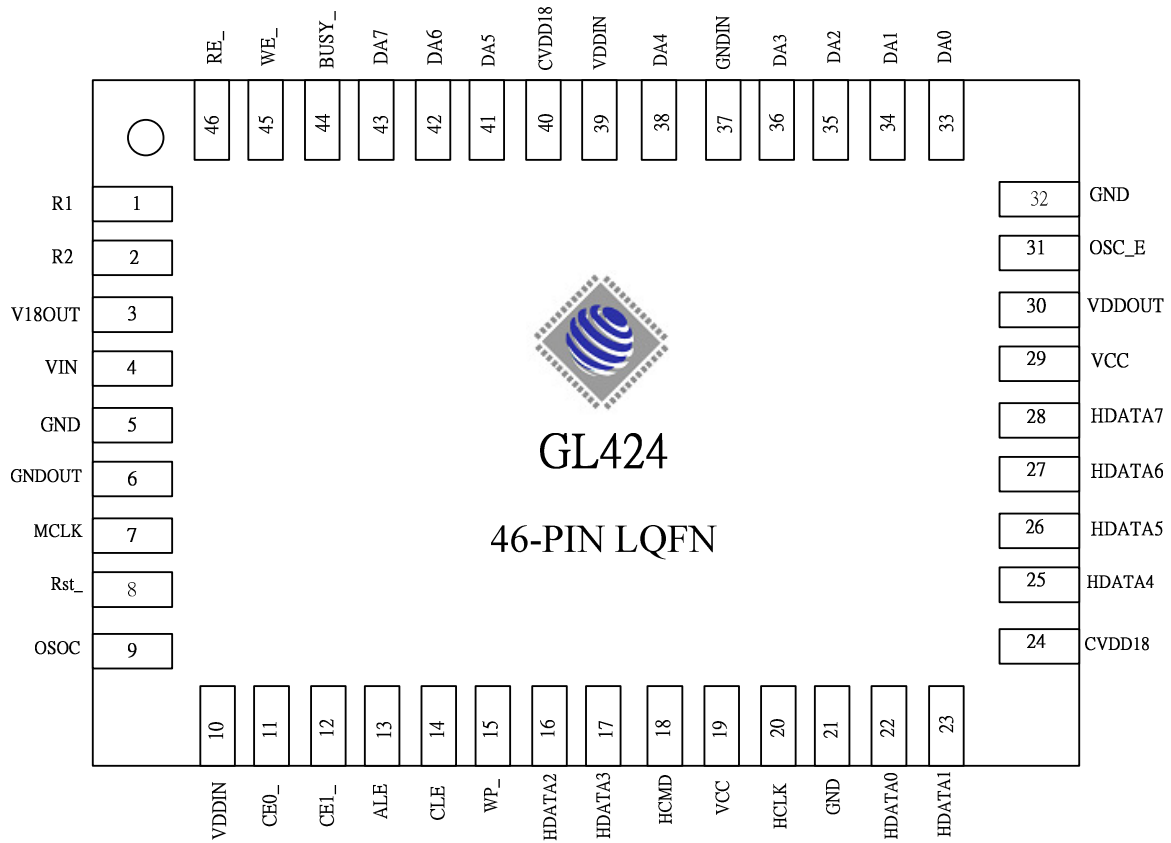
RE_ WE_ BUSY_ DA7 DA6 DA5 CVDD18 VDDIN DA4 GNDIN DA3 DA2 DA1 DA0

46 45 44 43 42 41 40 39 38 37 36 35 34 33

R1 1
R2 2
V18OUT 3
VIN 4
GND 5
GNDOUT 6
MCLK 7
Rst_ 8
OSOC 9

32 GND
31 OSC_E
30 VDDOUT
29 VCC
28 HDATA7
27 HDATA6
26 HDATA5
25 HDATA4
24 CVDD18

GL424

46-PIN LQFN

10 11 12 13 14 15 16 17 18 19 20 21 22 23

VDDIN CE0_ CE1_ ALE CLE WP_ HDATA2 HDATA3 HCMD VCC HCLK GND HDATA0 HDATA1